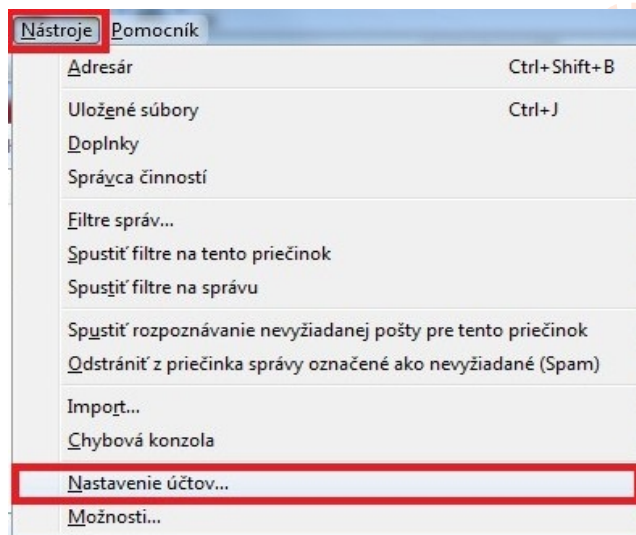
Nástroje Pomocník

Adresár Ctrl+Shift+B

Uložené súbory Ctrl+J

Doplnky

Správca činností

Filtre správ...

Spustiť filtre na tento priečinok

Spustiť filtre na správu

Spustiť rozpoznávanie nevyžiadanej pošty pre tento priečinok

Odstrániť z priečinka správy označené ako nevyžiadané (Spam)

Import...

Chybová konzola

Nastavenie účtov...

Možnosti...